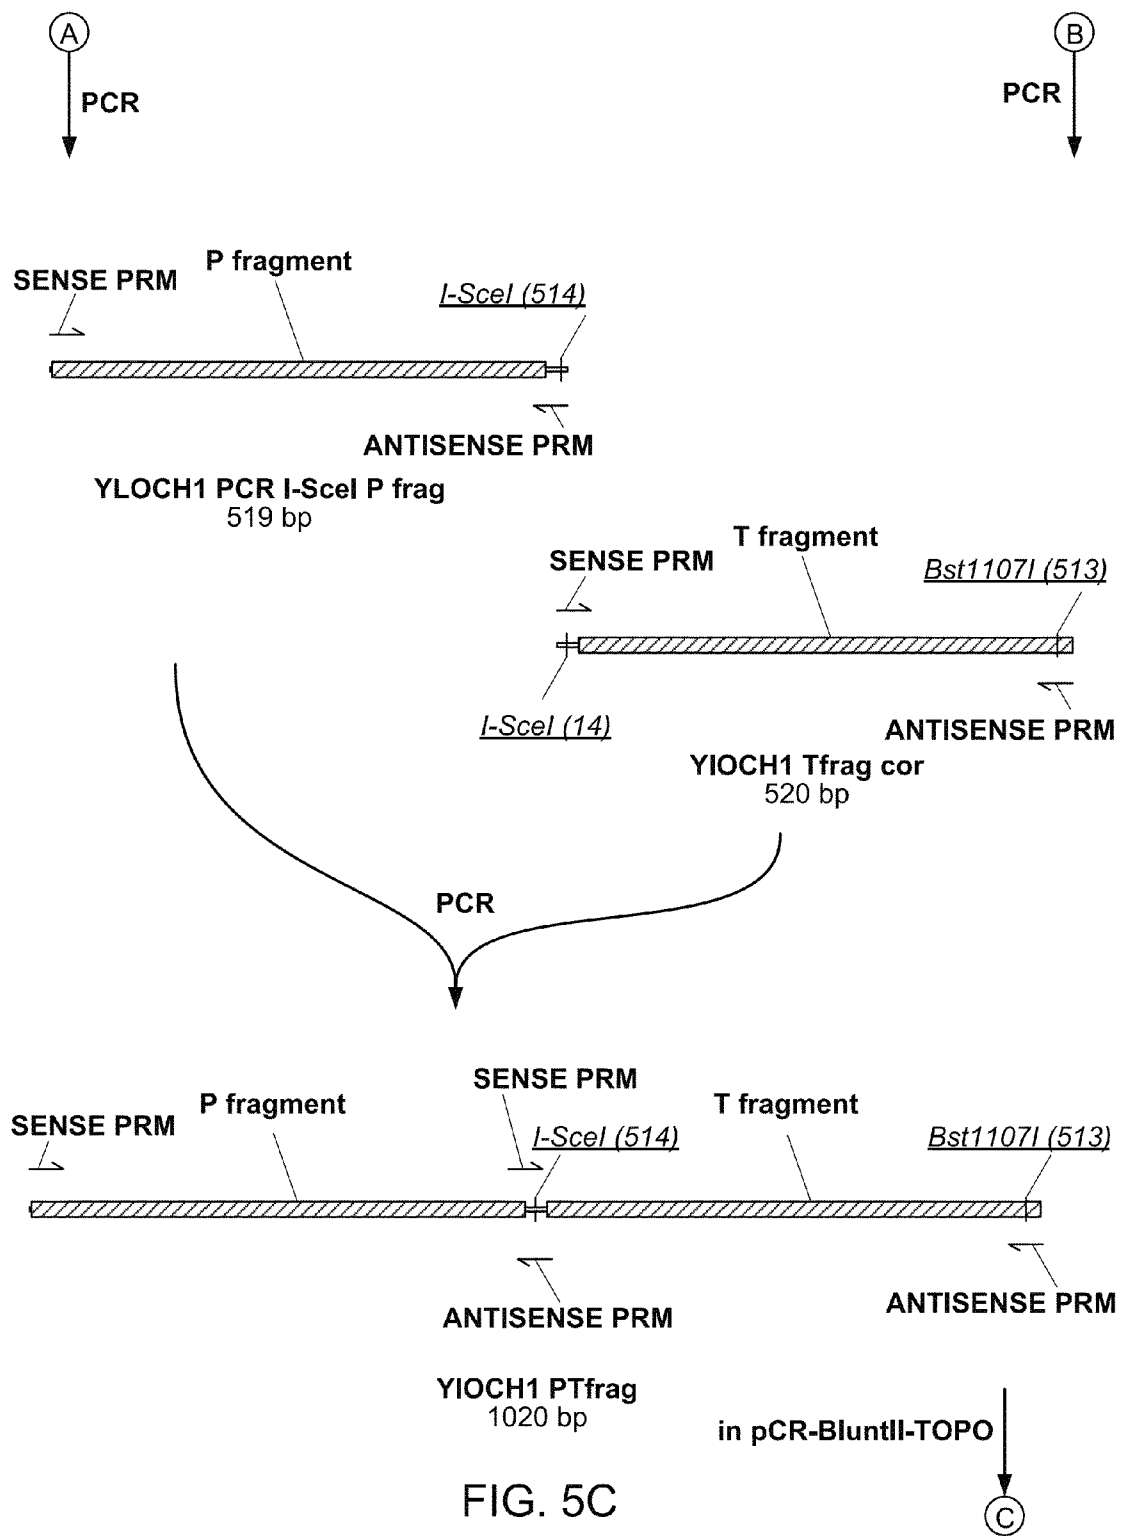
A

PCR

B

PCR

SENSE PRM

P fragment

I-SceI (514)

ANTISENSE PRM

YLOCH1 PCR I-SceI P frag
519 bp

SENSE PRM

T fragment

Bst1107I (513)

I-SceI (14)

ANTISENSE PRM

YIOCH1 Tfrag cor
520 bp

PCR

SENSE PRM

P fragment

SENSE PRM

I-SceI (514)

T fragment

Bst1107I (513)

ANTISENSE PRM

ANTISENSE PRM

YIOCH1 PTfrag
1020 bp

in pCR-BluntII-TOPO

FIG. 5C

C